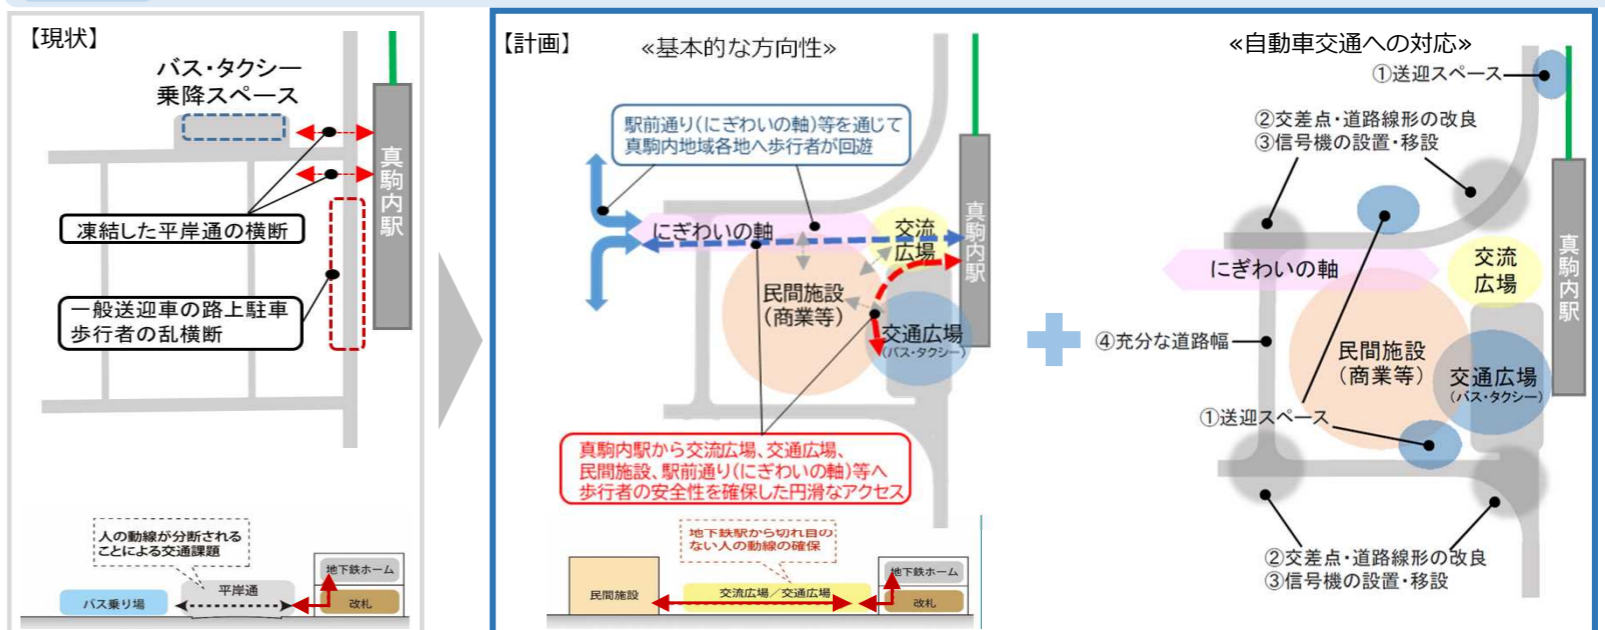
【現状】

バス・タクシー乗降スペース

真駒内駅

凍結した平岸通の横断

一般送迎車の路上駐車
歩行者の乱横断

人の動線が分断されることによる交通課題

地下鉄ホーム

平岸通

バス乗り場

改札

【計画】

«基本的な方向性»

駅前通り(にぎわいの軸)等を通じて真駒内地域各地へ歩行者が回遊

にぎわいの軸

交流広場

真駒内駅

民間施設(商業等)

交通広場(バス・タクシー)

真駒内駅から交流広場、交通広場、民間施設、駅前通り(にぎわいの軸)等へ歩行者の安全性を確保した円滑なアクセス

地下鉄駅から切れ目のない人の動線の確保

民間施設

交流広場/交通広場

地下鉄ホーム

改札

«自動車交通への対応»

①送迎スペース

②交差点・道路線形の改良
③信号機の設置・移設

にぎわいの軸

交流広場

真駒内駅

④充分な道路幅

民間施設(商業等)

交通広場(バス・タクシー)

①送迎スペース

②交差点・道路線形の改良
③信号機の設置・移設